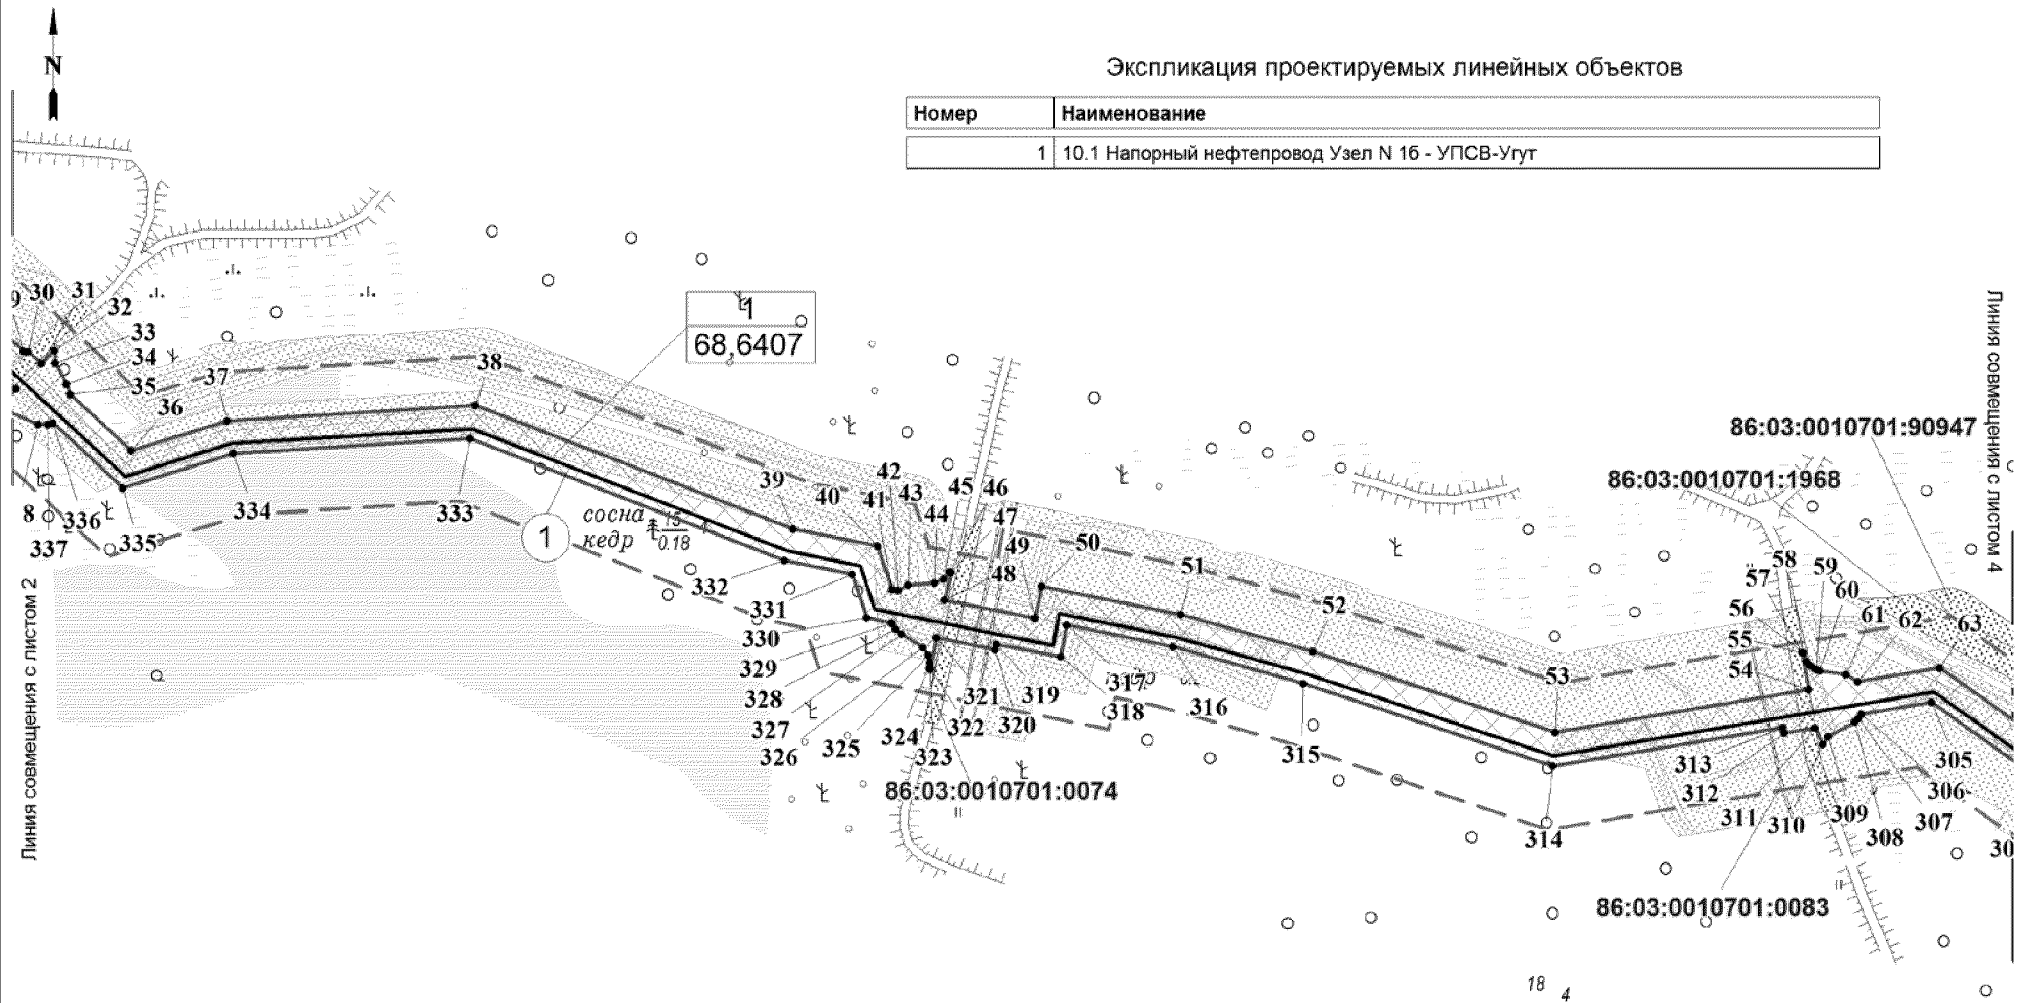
N

Экспликация проектируемых линейных объектов

| Номер | Наименование |
|---|---|
| 1 | 10.1 Напорный нефтепровод Узел N 16 - УПСВ-Угут |

1
68,6407

Линия совмещения с листом 2

Линия совмещения с листом 4

9 30 31 32 33 34 35 36 37 38 39 40 41 42 43 44 45 46 47 48 49 50 51 52 53 54 55 56 57 58 59 60 61 62 63

8 336 337 335 334 333 332 331 330 329 328 327 326 325 324 323 322 321 320 319 318 317 316 315 314 313 312 311 310 309 308 307 306 305 30

1

сосна $\frac{15}{0.18}$
кедр

86:03:0010701:90947
86:03:0010701:1968
86:03:0010701:0074
86:03:0010701:0083

18 4